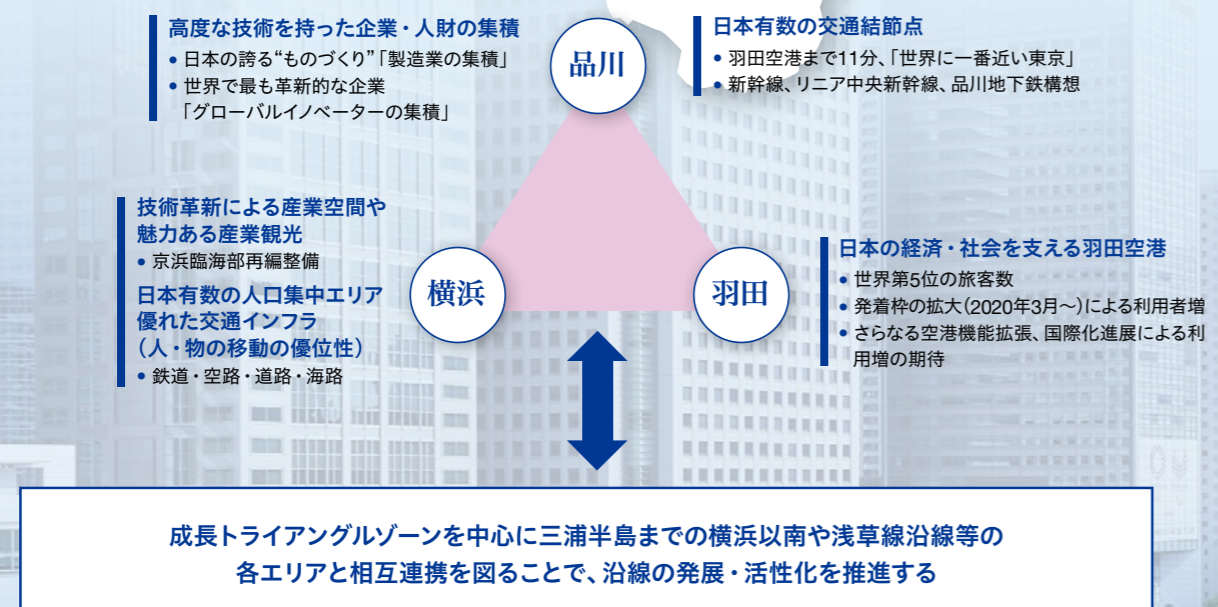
高度な技術を持った企業・人財の集積
• 日本の誇る"ものづくり"「製造業の集積」
• 世界で最も革新的な企業「グローバルイノベーターの集積」

品川

日本有数の交通結節点
• 羽田空港まで11分、「世界に一番近い東京」
• 新幹線、リニア中央新幹線、品川地下鉄構想

技術革新による産業空間や魅力ある産業観光
• 京浜臨海部再編整備

日本有数の人口集中エリア
優れた交通インフラ
（人・物の移動の優位性）
• 鉄道・空路・道路・海路

横浜

羽田

日本の経済・社会を支える羽田空港
• 世界第5位の旅客数
• 発着枠の拡大（2020年3月～）による利用者増
• さらなる空港機能拡張、国際化進展による利用増の期待

成長トライアングルゾーンを中心に三浦半島までの横浜以南や浅草線沿線等の各エリアと相互連携を図ることで、沿線の発展・活性化を推進する